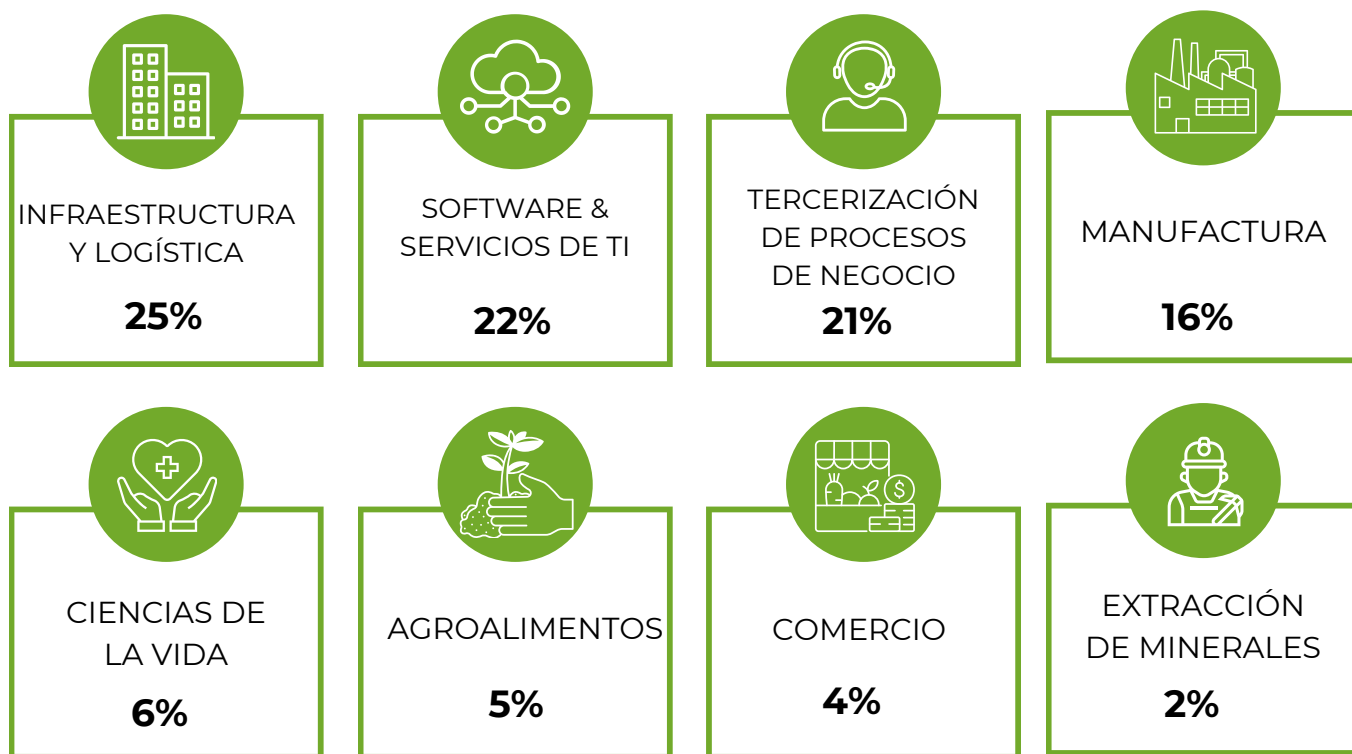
INFRAESTRUCTURA Y LOGÍSTICA

25%

SOFTWARE & SERVICIOS DE TI

22%

TERCERIZACIÓN DE PROCESOS DE NEGOCIO

21%

MANUFACTURA

16%

CIENCIAS DE LA VIDA

6%

AGROALIMENTOS

5%

COMERCIO

4%

EXTRACCIÓN DE MINERALES

2%